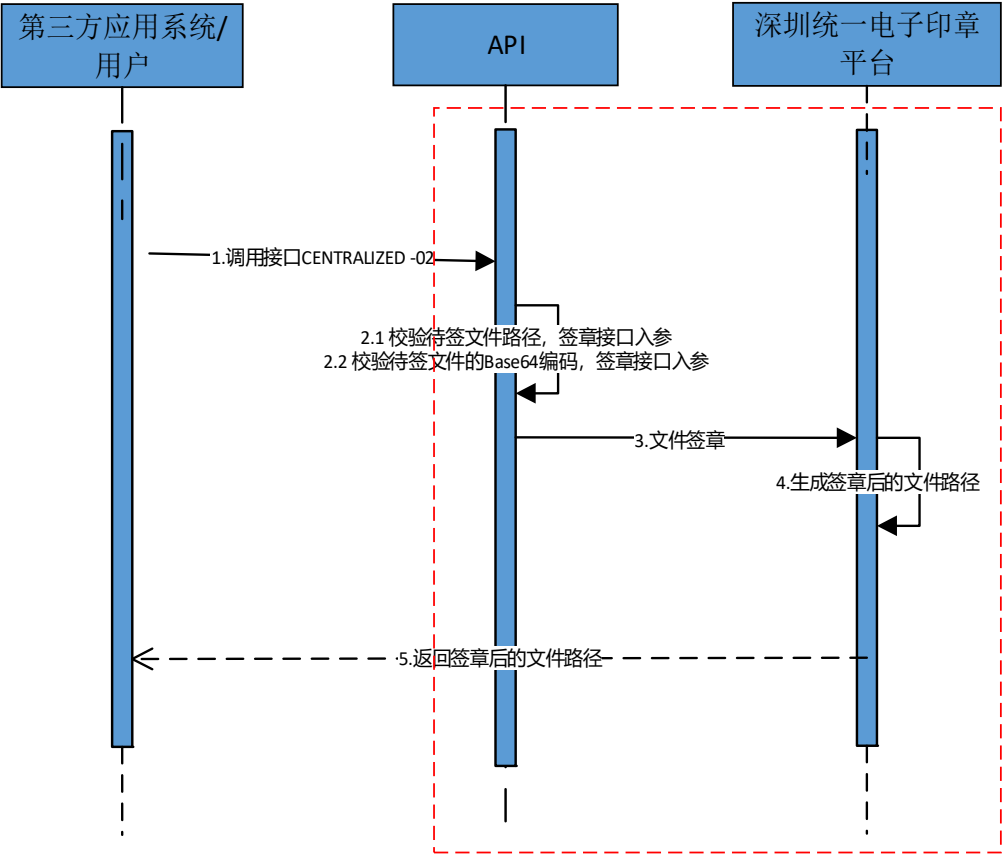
第三方应用系统/用户

API

深圳统一电子印章平台

1.调用接口CENTRALIZED -02

2.1 校验待签文件路径，签章接口入参
2.2 校验待签文件的Base64编码，签章接口入参

3.文件签章

4.生成签章后的文件路径

5.返回签章后的文件路径